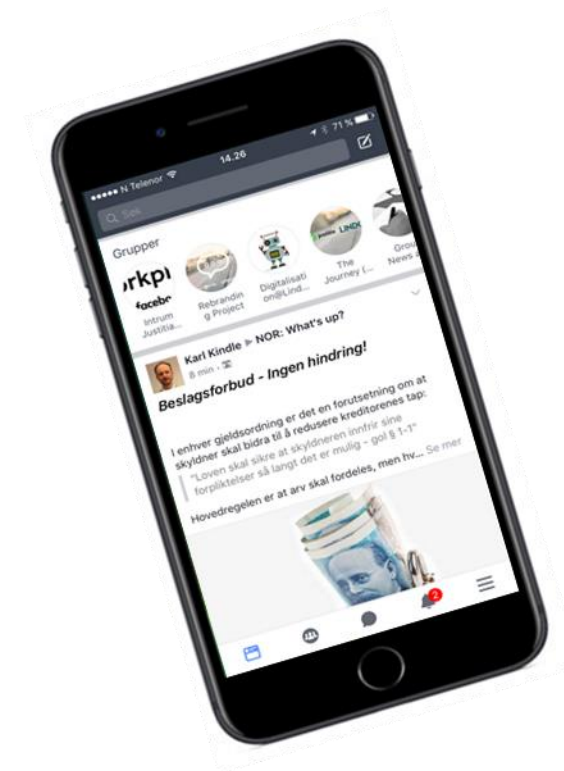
●●●●● N Telenor 14.26 71 %

Søk

Grupper

orkpl facebo Intrum Justitia...

Rebranding Project

Digitalisation@Lind...

The Journey (...

Group News

Karl Kindle ▸ NOR: What's up?
8 min ·

Beslagsforbud - Ingen hindring!

I enhver gjeldsordning er det en forutsetning om at skyldner skal bidra til å redusere kreditorenes tap:

"Loven skal sikre at skyldneren innfrir sine forpliktelser så langt det er mulig - gol § 1-1" ... Se mer

Hovedregelen er at arv skal fordeles, men hv... Se mer

2